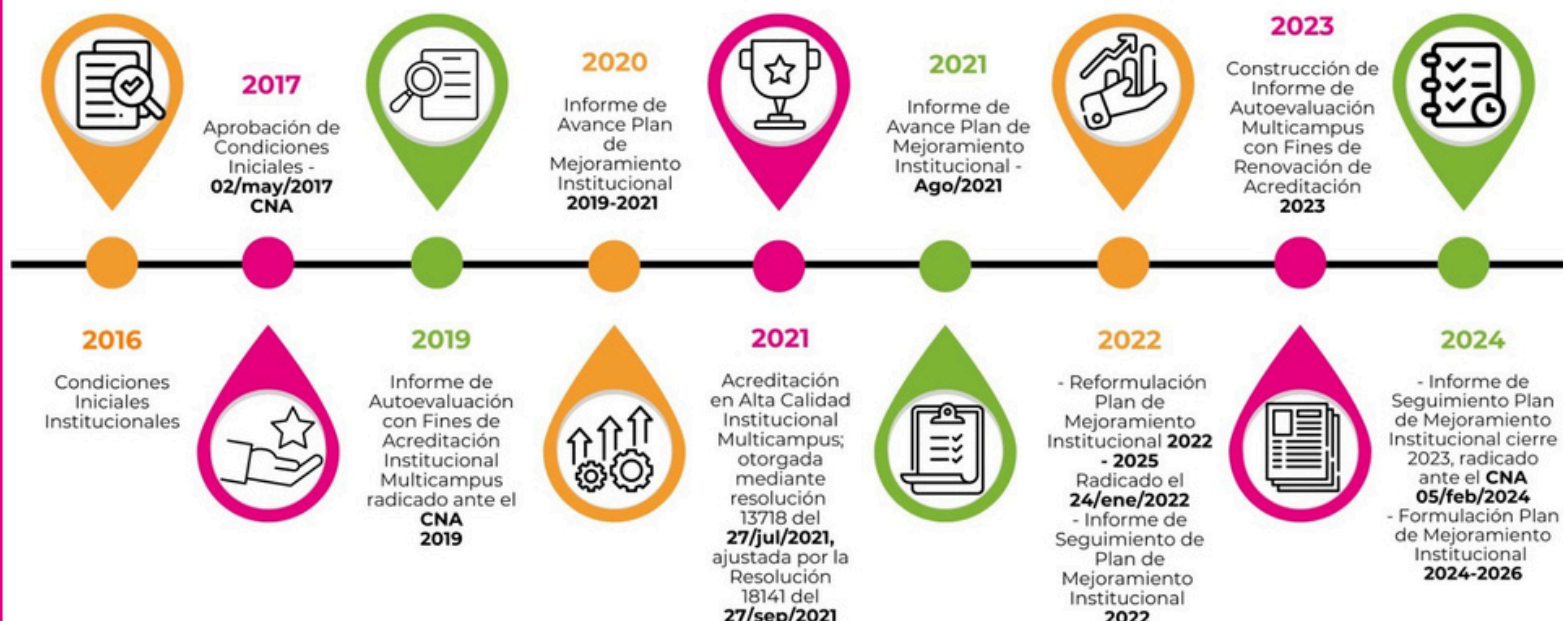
2017

Aprobación de Condiciones Iniciales - **02/may/2017** **CNA**

2020

Informe de Avance Plan de Mejoramiento Institucional **2019-2021**

2021

Informe de Avance Plan de Mejoramiento Institucional - **Ago/2021**

2023

Construcción de Informe de Autoevaluación Multicampus con Fines de Renovación de Acreditación **2023**

2016

Condiciones Iniciales Institucionales

2019

Informe de Autoevaluación con Fines de Acreditación Institucional Multicampus radicado ante el **CNA** **2019**

2021

Acreditación en Alta Calidad Institucional Multicampus; otorgada mediante resolución 13718 del **27/jul/2021,** ajustada por la Resolución 18141 del **27/sep/2021**

2022

- Reformulación Plan de Mejoramiento Institucional **2022 - 2025** Radicado el **24/ene/2022**
- Informe de Seguimiento de Plan de Mejoramiento Institucional **2022**

2024

- Informe de Seguimiento Plan de Mejoramiento Institucional cierre 2023, radicado ante el **CNA** **05/feb/2024**
- Formulación Plan de Mejoramiento Institucional **2024-2026**